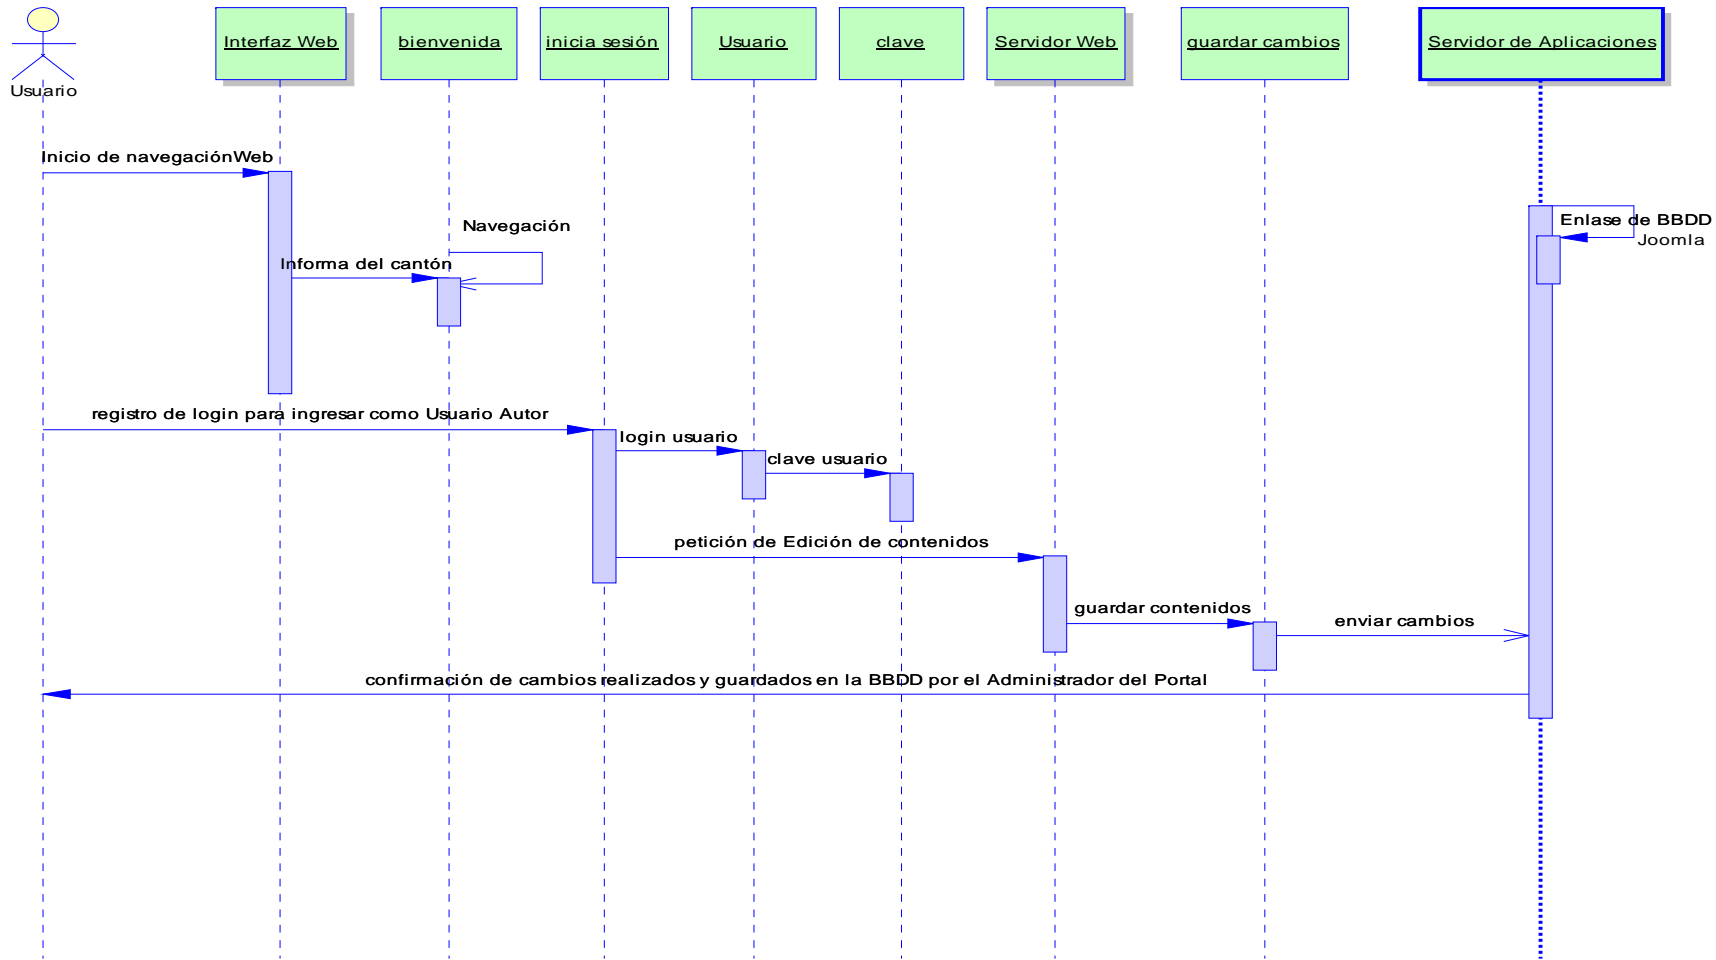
Usuario

Interfaz Web

bienvenida

inicia sesión

Usuario

clave

Servidor Web

guardar cambios

Servidor de Aplicaciones

Inicio de navegaciónWeb

Navegación

Informa del cantón

Enlase de BBDD Joomla

registro de login para ingresar como Usuario Autor

login usuario

clave usuario

petición de Edición de contenidos

guardar contenidos

enviar cambios

confirmación de cambios realizados y guardados en la BBDD por el Administrador del Portal